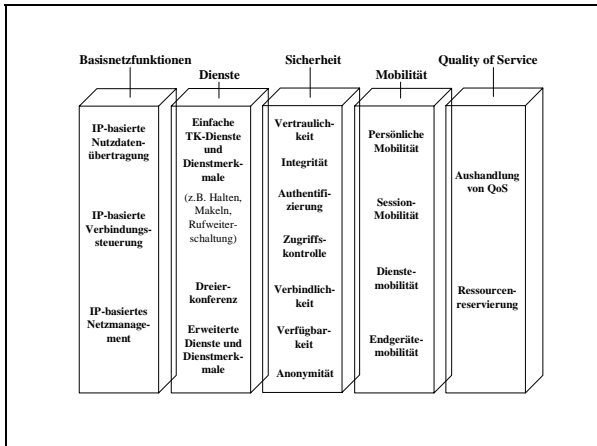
Basisnetzfunktionen

Dienste

Sicherheit

Mobilität

Quality of Service

IP-basierte Nutzdatenübertragung

IP-basierte Verbindungssteuerung

IP-basiertes Netzmanagement

Einfache TK-Dienste und Dienstmerkmale

(z.B. Halten, Makeln, Rufweiterschaltung)

Dreierkonferenz

Erweiterte Dienste und Dienstmerkmale

Vertraulichkeit

Integrität

Authentifizierung

Zugriffskontrolle

Verbindlichkeit

Verfügbarkeit

Anonymität

Persönliche Mobilität

Session-Mobilität

Dienstemobilität

Endgerätemobilität

Aushandlung von QoS

Ressourcenreservierung